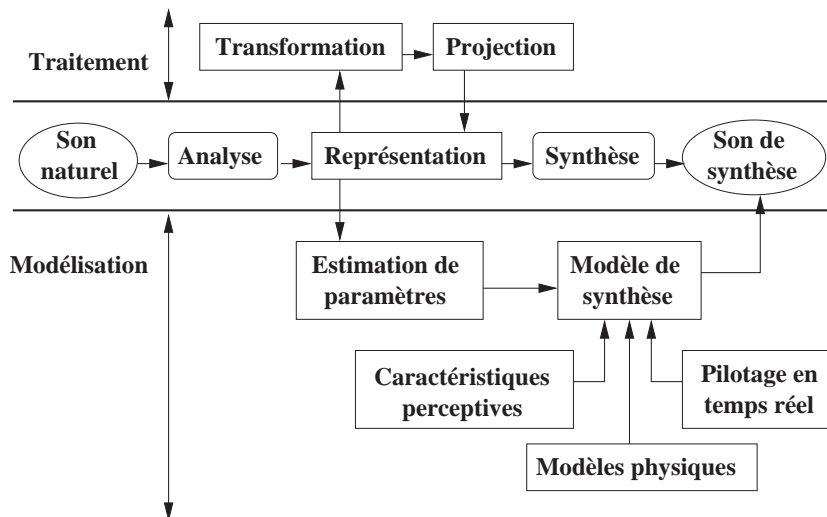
Traitement

Transformation

Projection

Son naturel

Analyse

Représentation

Synthèse

Son de synthèse

Modélisation

Estimation de paramètres

Modèle de synthèse

Caractéristiques perceptives

Pilotage en temps réel

Modèles physiques